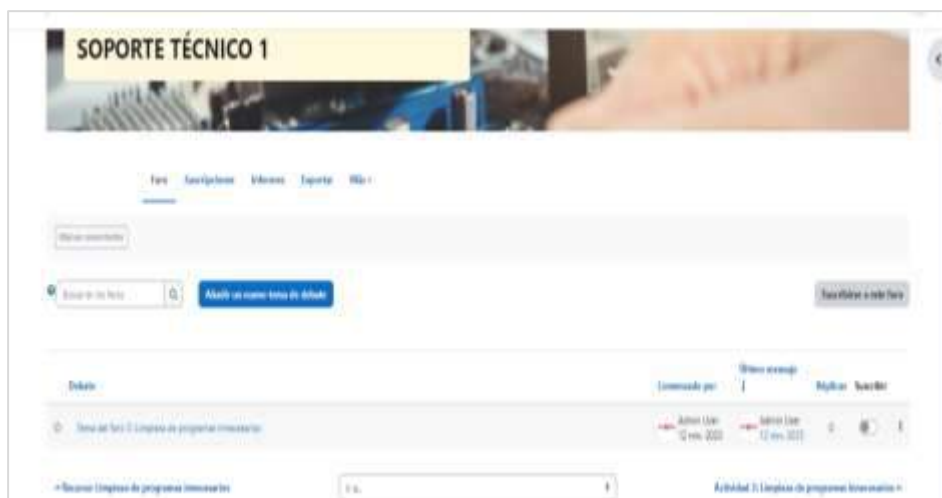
SOPORTE TÉCNICO 1

Foro Suscripciones Informes Exportar Más

Marcar como hecho

Buscar en los foros

Añadir un nuevo tema de debate

Suscribirse a este foro

Debate

Comenzado por

Último mensaje

Réplicas

Suscribir

Tema del foro 3: Limpieza de programas innecesarios

Admin User
12 nov. 2023

Admin User
12 nov. 2023

0

◄ Recurso: Limpieza de programas innecesarios

Ir a...

Actividad 3: Limpieza de programas innecesarios ►